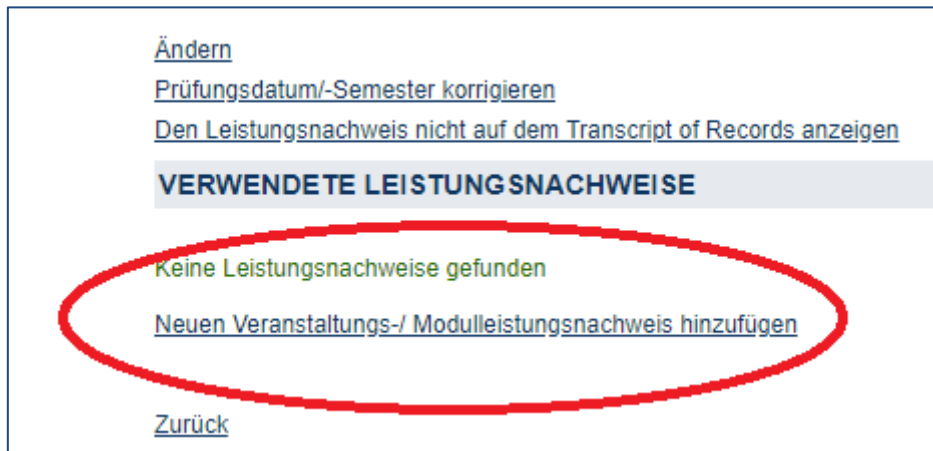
Ändern
Prüfungsdatum/-Semester korrigieren
Den Leistungsnachweis nicht auf dem Transcript of Records anzeigen

VERWENDETE LEISTUNGSNACHWEISE

Keine Leistungsnachweise gefunden

Neuen Veranstaltungs-/ Modulleistungsnachweis hinzufügen

Zurück